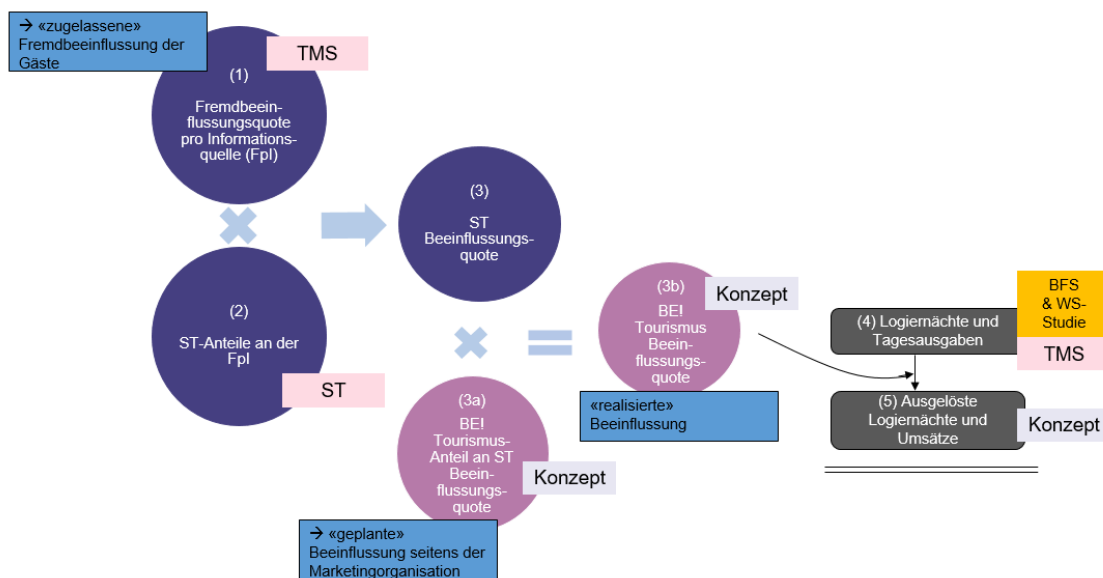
→ «zugelassene» Fremdbeeinflussung der Gäste

TMS

(1)

Fremdbeeinflussungsquote pro Informationsquelle (FpI)

(2)

ST-Anteile an der FpI

ST

(3)

ST Beeinflussungsquote

(3a)

BE! Tourismus-Anteil an ST Beeinflussungsquote

Konzept

→ «geplante» Beeinflussung seitens der Marketingorganisation

(3b)

BE! Tourismus Beeinflussungsquote

Konzept

«realisierte» Beeinflussung

(4) Logiernächte und Tagesausgaben

BFS & WS-Studie

TMS

(5) Ausgelöste Logiernächte und Umsätze

Konzept